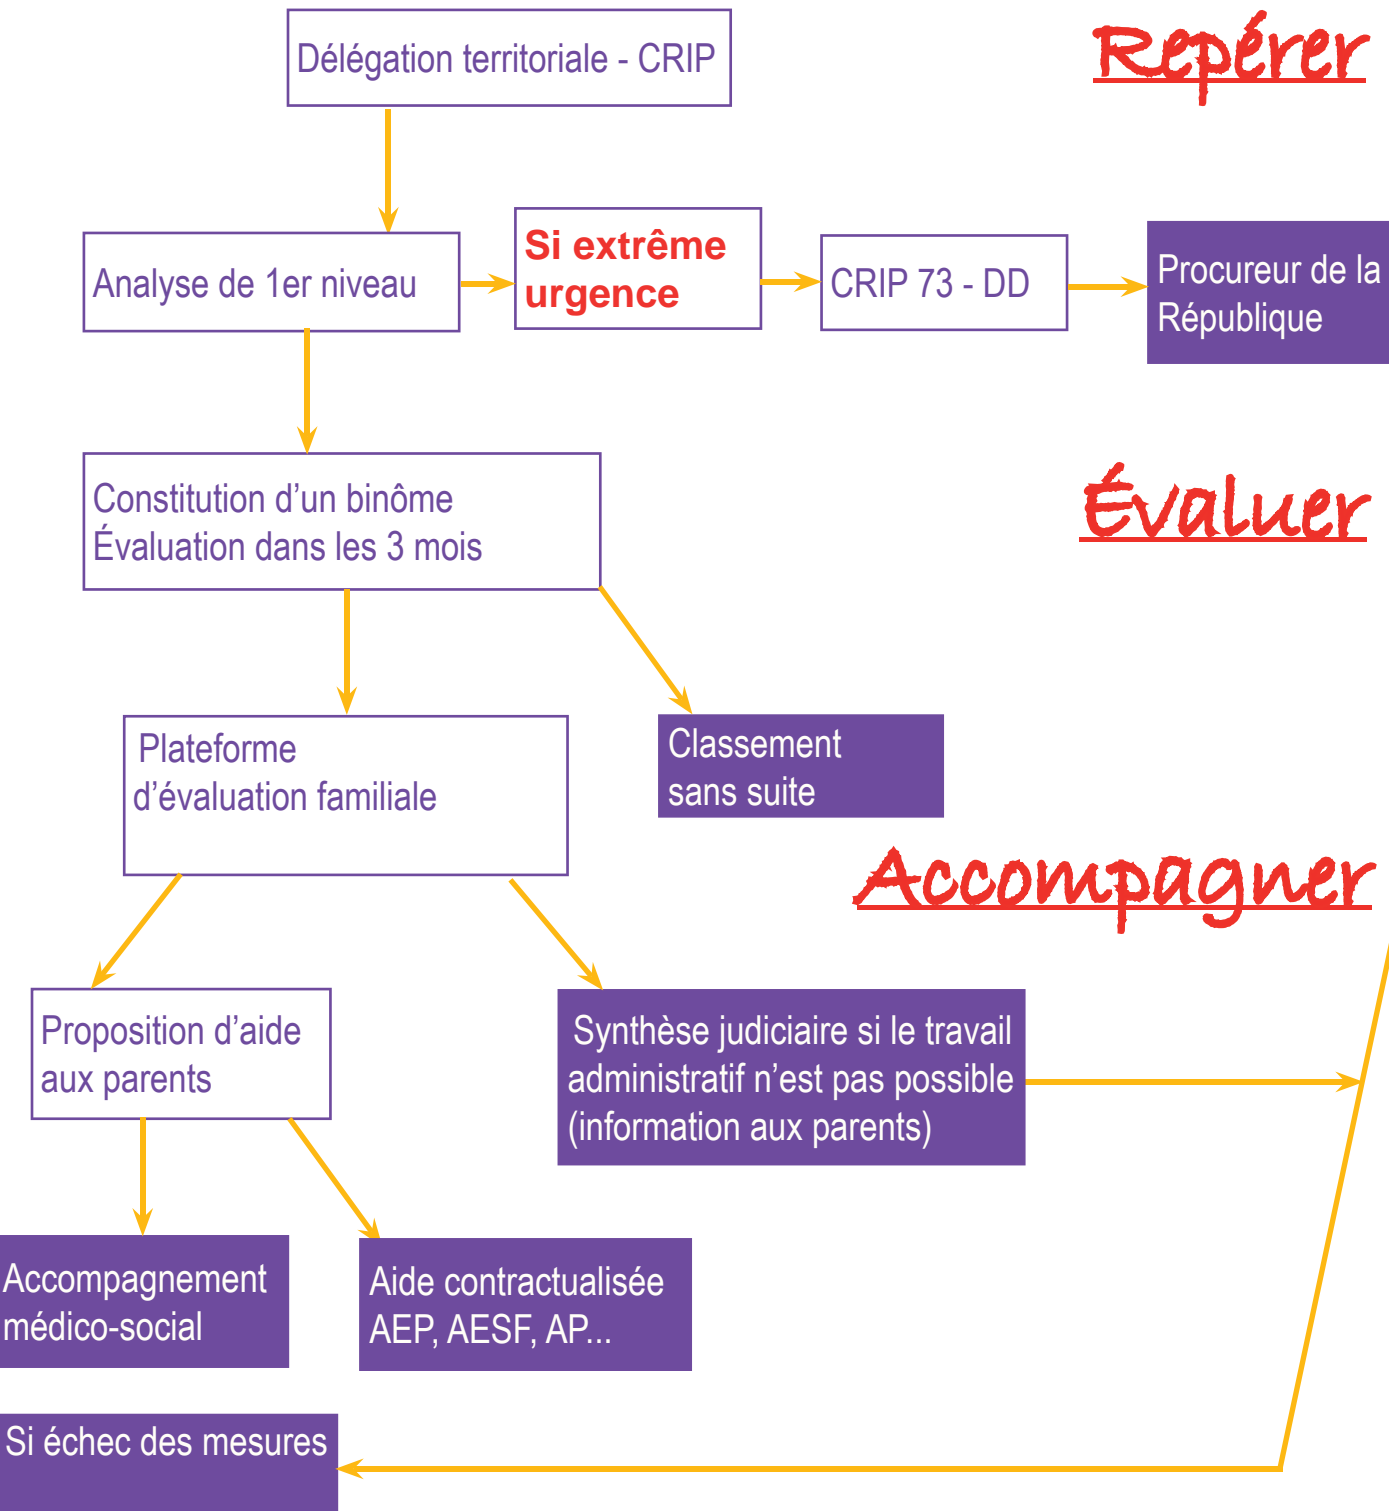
Délégation territoriale - CRIP

Repérer

Analyse de 1er niveau

Si extrême urgence

CRIP 73 - DD

Procureur de la République

Constitution d'un binôme
Évaluation dans les 3 mois

Évaluer

Plateforme d'évaluation familiale

Classement sans suite

Accompagner

Proposition d'aide aux parents

Synthèse judiciaire si le travail administratif n'est pas possible (information aux parents)

Accompagnement médico-social

Aide contractualisée AEP, AESF, AP...

Si échec des mesures